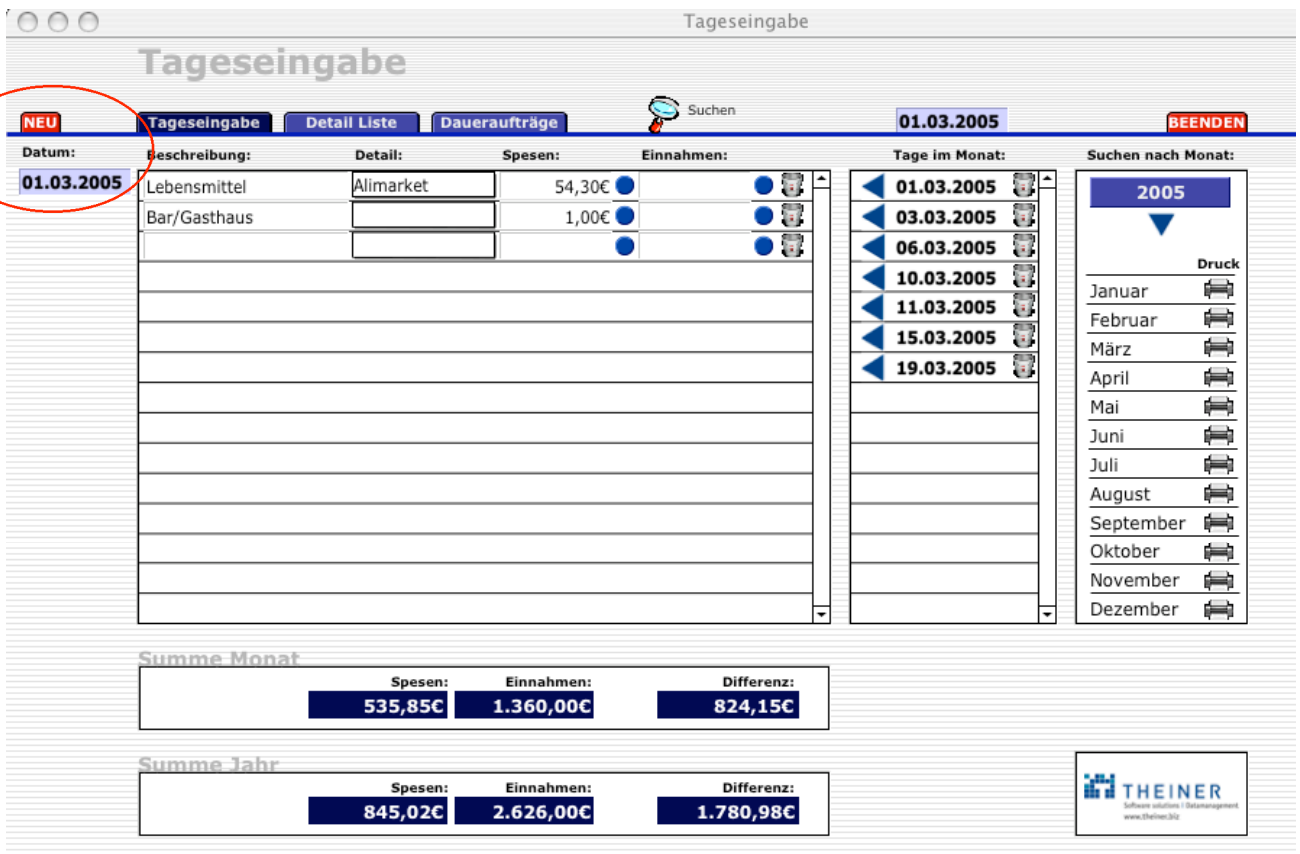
Tageseingabe

Tageseingabe

NEU

Tageseingabe | Detail Liste | Dauerauftråge

Suchen

01.03.2005

BEENDEN

Datum:
01.03.2005

| Beschreibung: | Detail: | Spesen: | Einnahmen: |
|---|---|---|---|
| Lebensmittel | Alimarket | 54,30€ | |
| Bar/Gasthaus | | 1,00€ | |
| | | | |

Tage im Monat:
01.03.2005
03.03.2005
06.03.2005
10.03.2005
11.03.2005
15.03.2005
19.03.2005

Suchen nach Monat:
2005
Druck
Januar
Februar
März
April
Mai
Juni
Juli
August
September
Oktober
November
Dezember

Summe Monat
| Spesen: | Einnahmen: | Differenz: |
|---|---|---|
| 535,85€ | 1.360,00€ | 824,15€ |

Summe Jahr
| Spesen: | Einnahmen: | Differenz: |
|---|---|---|
| 845,02€ | 2.626,00€ | 1.780,98€ |

THEINER
Software solutions | Datamanagement
www.theiner.biz